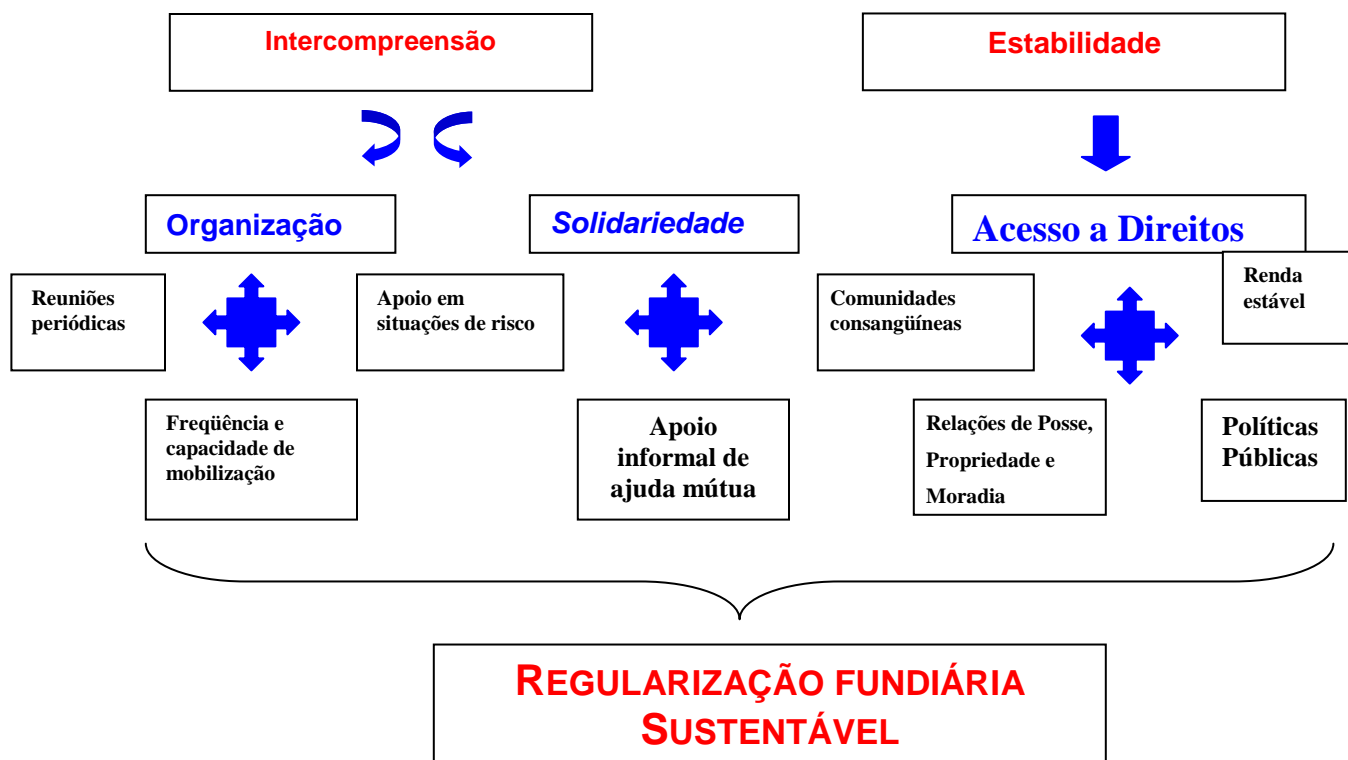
Intercompreensão

Estabilidade

Organização

Solidariedade

Acesso a Direitos

Reuniões periódicas

Apoio em situações de risco

Comunidades consangüíneas

Renda estável

Freqüência e capacidade de mobilização

Apoio informal de ajuda mútua

Relações de Posse, Propriedade e Moradia

Políticas Públicas

REGULARIZAÇÃO FUNDIÁRIA SUSTENTÁVEL